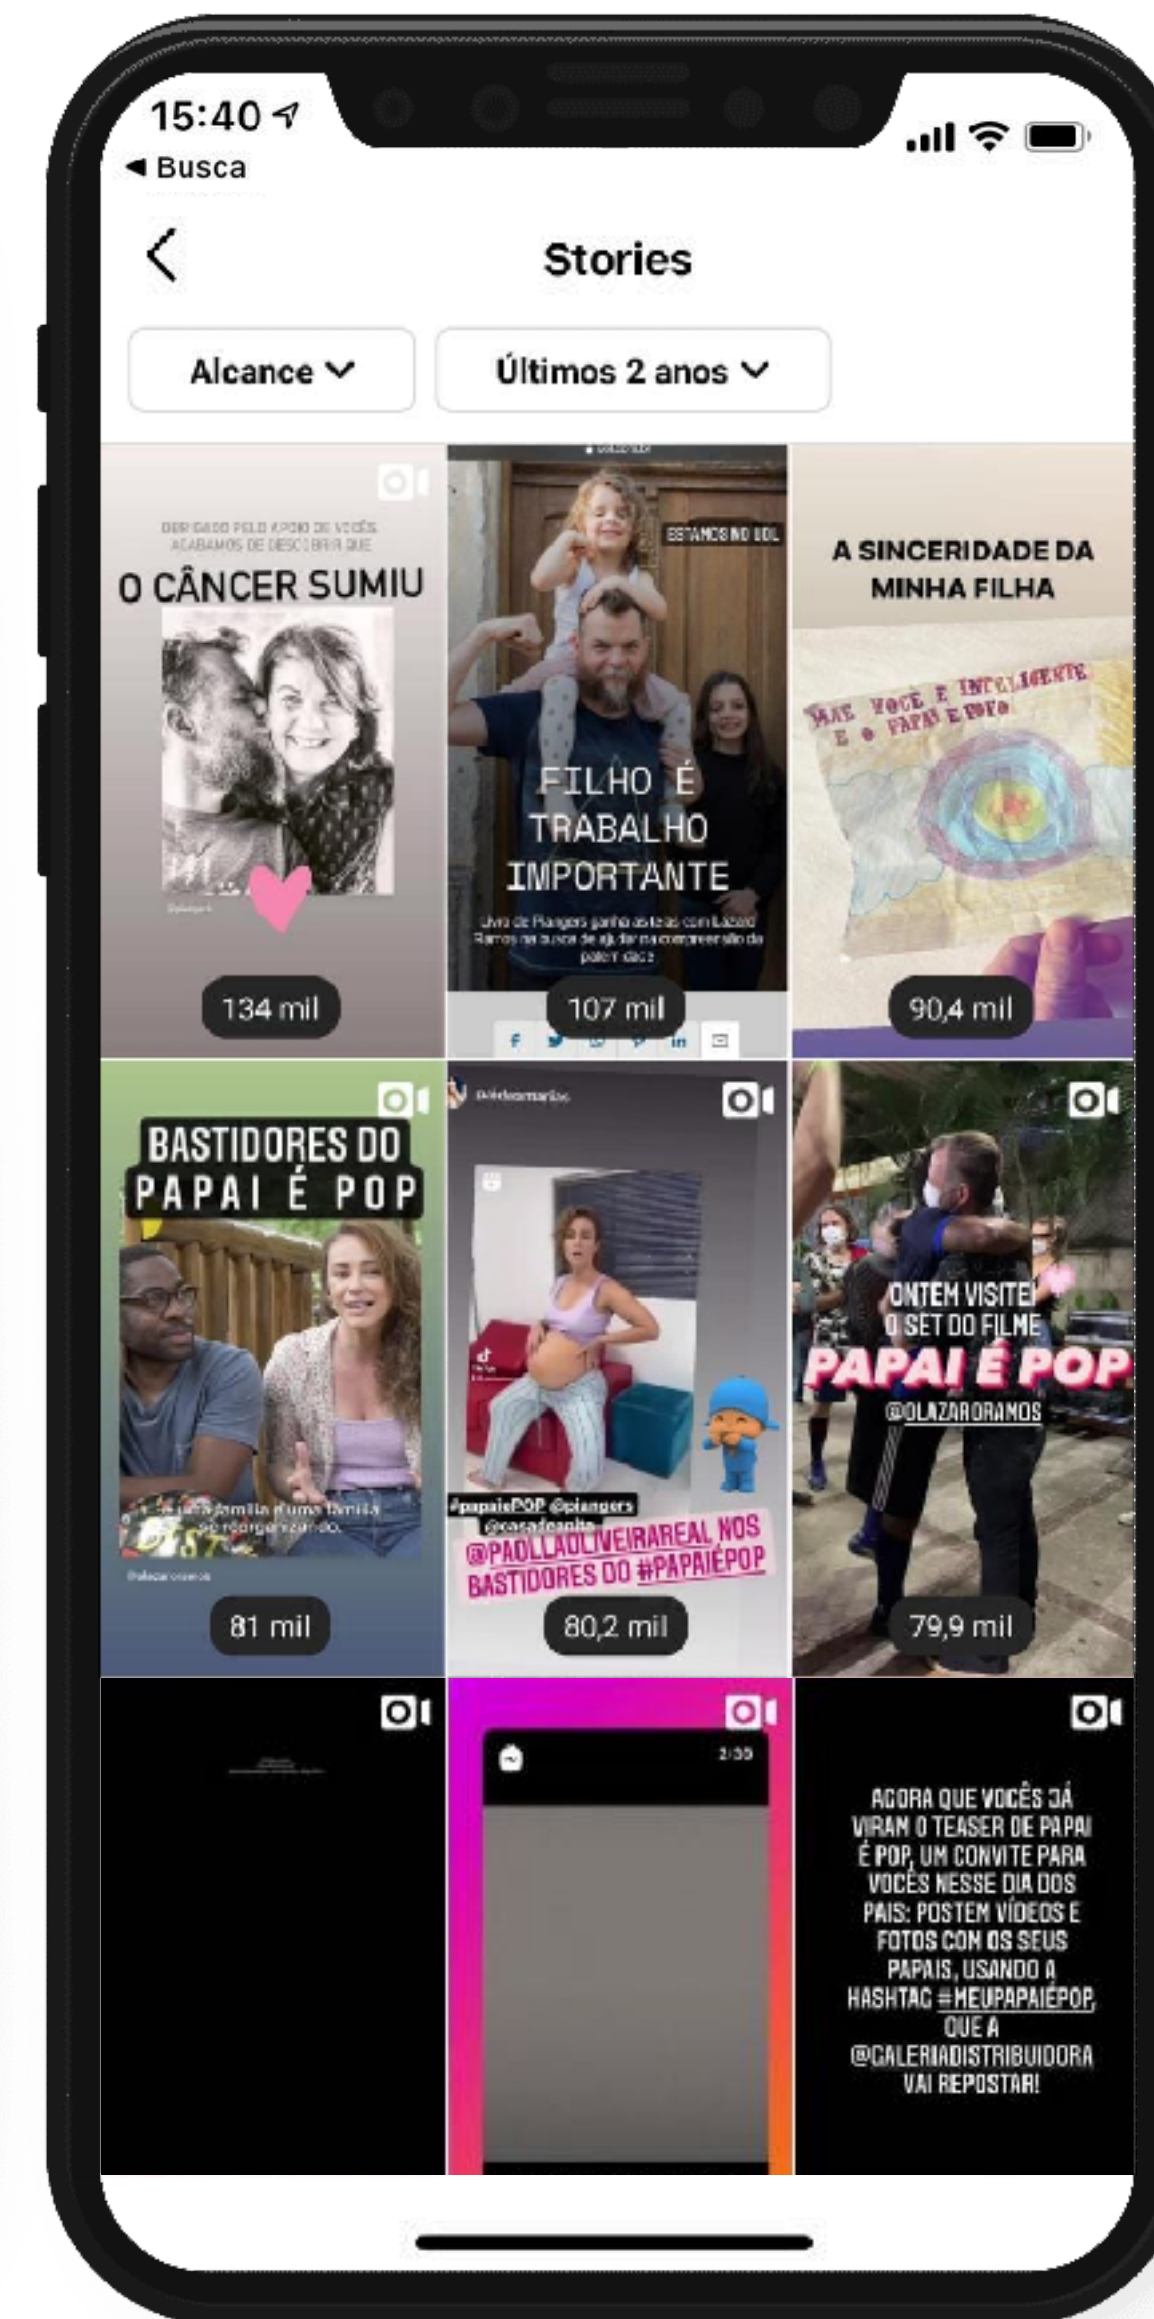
15:40
◀ Busca

Stories

Alcance

Últimos 2 anos

OBRIGADO PELO APOIO DE VOCÊS. ACABAMOS DE DESCOBRIR QUE

O CÂNCER SUMIU

134 mil

ESTAMOS NO GOL

FILHO É TRABALHO IMPORTANTE

Livro de Piangers ganha as telas com Lázaro Ramos na busca de ajudar na compreensão da paternidade

107 mil

A SINCERIDADE DA MINHA FILHA

MAE VOCE E INTELIGENTE E O PAPAI E BOBO

90,4 mil

BASTIDORES DO PAPAI É POP

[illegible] família é uma família se reorganizando.

81 mil

#papaiePOP @piangers @caradeanita

@PAOLLAOLIVEIRAREAL NOS BASTIDORES DO #PAPAIÉPOP

80,2 mil

ONTEM VISITEI O SET DO FILME

PAPAI É POP

@OLAZARORAMOS

79,9 mil

2/30

AGORA QUE VOCÊS JÁ VIRAM O TEASER DE PAPAI É POP, UM CONVITE PARA VOCÊS NESSE DIA DOS PAIS: POSTEM VÍDEOS E FOTOS COM OS SEUS PAPAIS, USANDO A HASHTAG #MEUPAPAIÉPOP, QUE A @GALERIADISTRIBUIDORA VAI REPOSTAR!